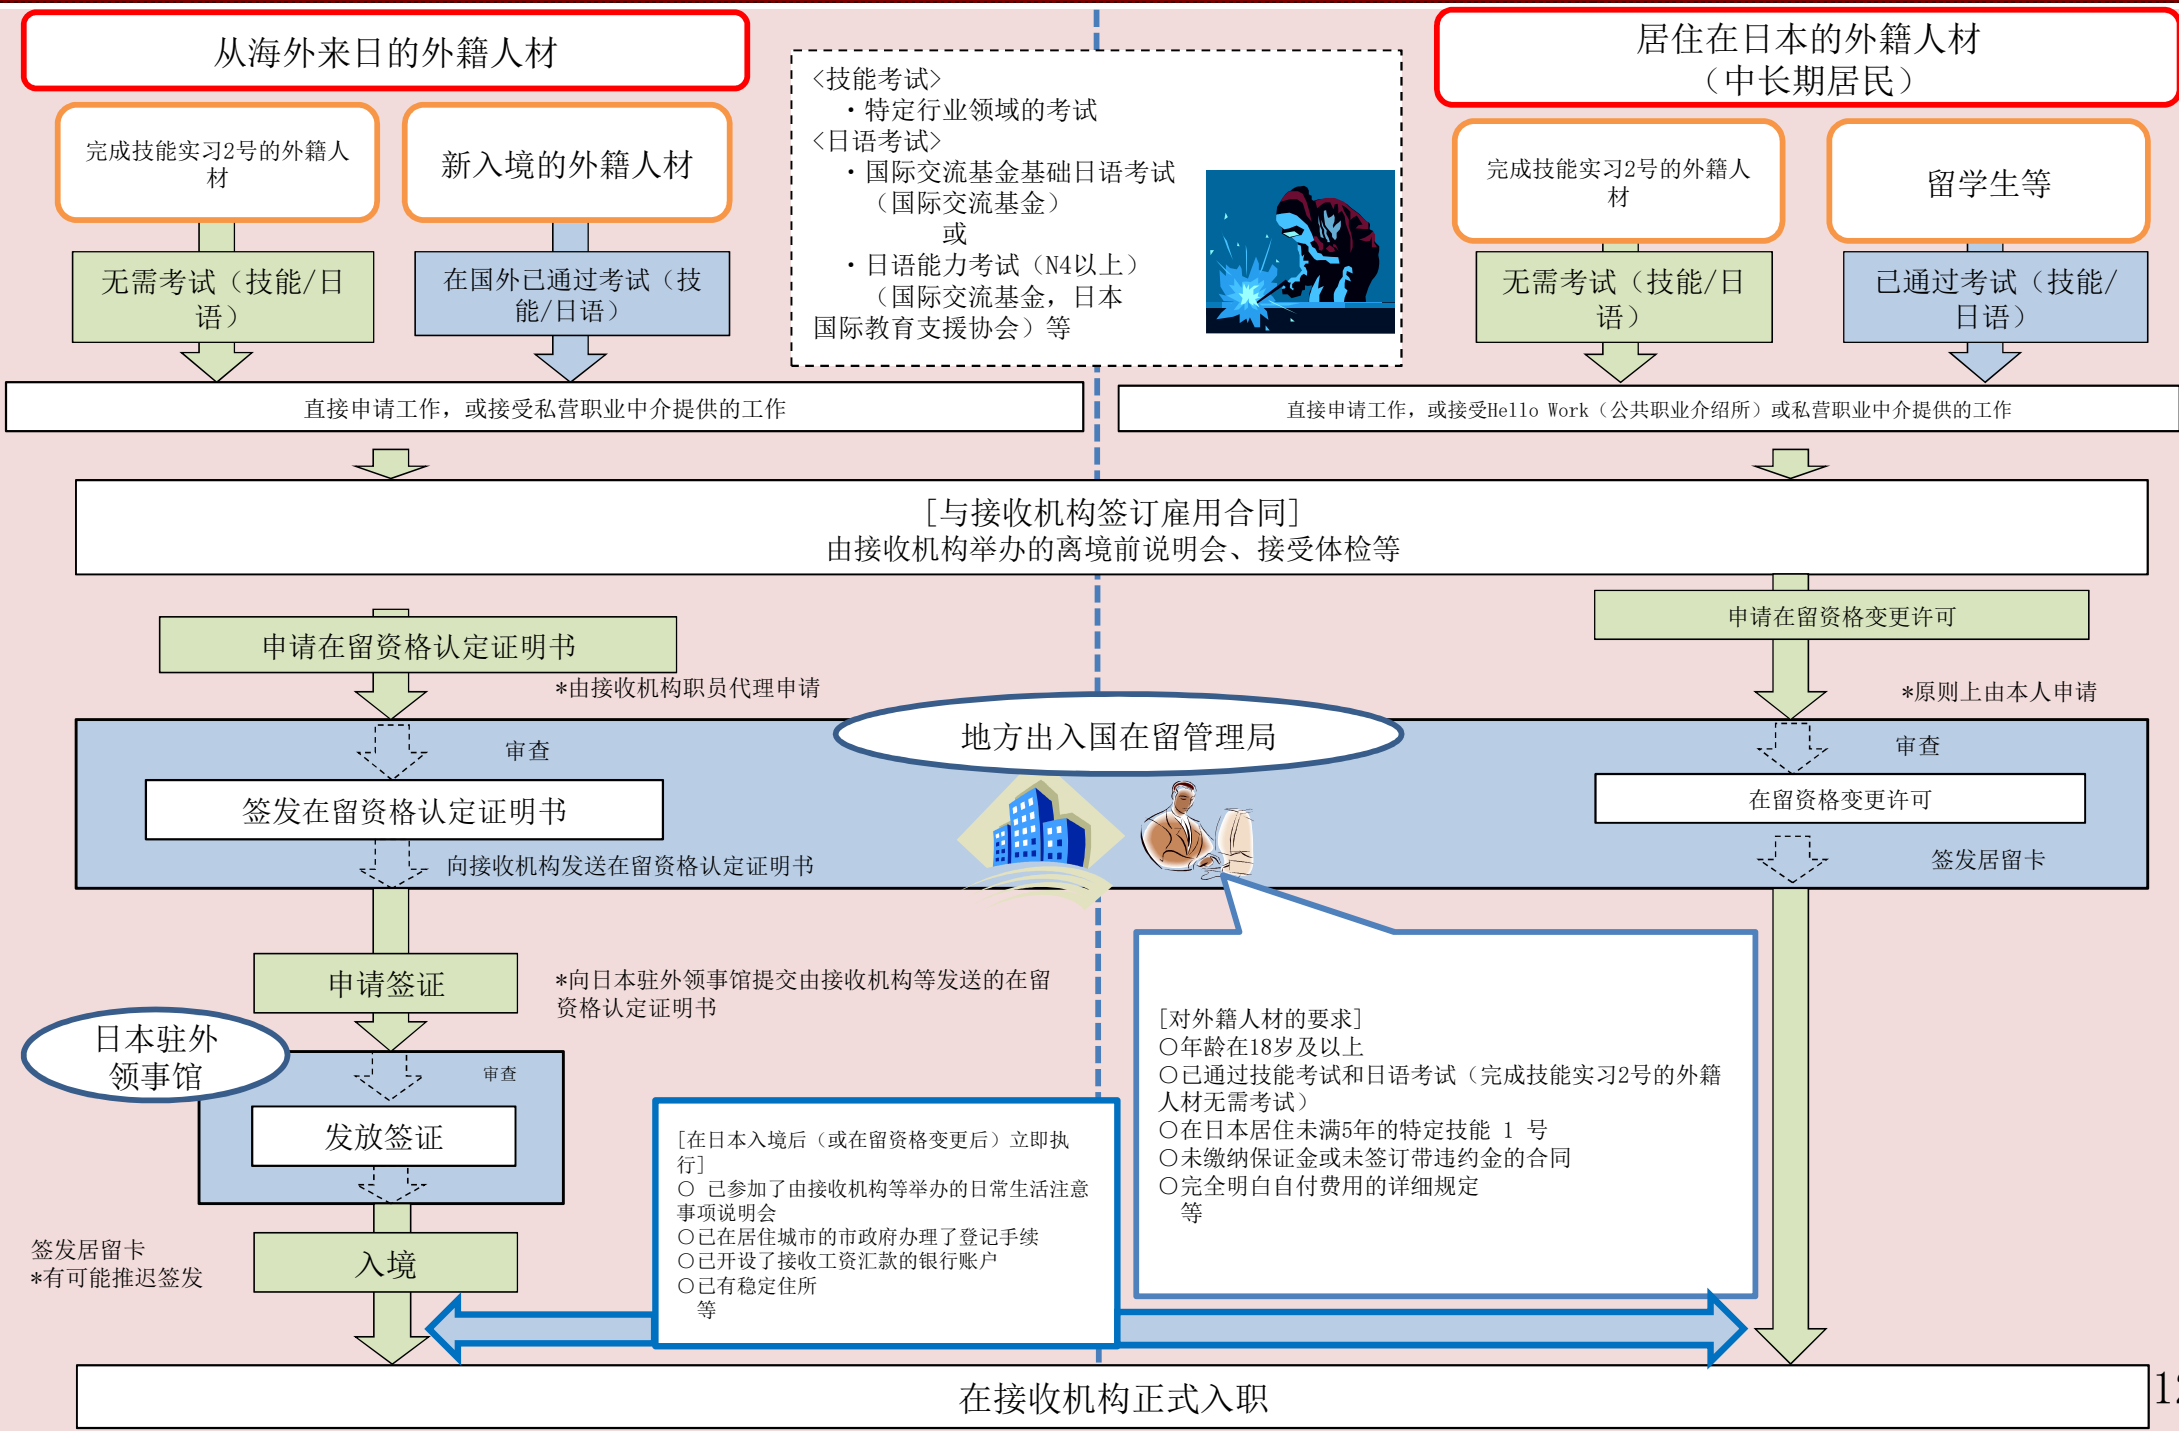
从海外来日的外籍人材

完成技能实习2号的外籍人材

新入境的外籍人材

无需考试（技能/日语）

在国外已通过考试（技能/日语）

<技能考试>
・特定行业领域的考试
<日语考试>
・国际交流基金基础日语考试（国际交流基金）
或
・日语能力考试（N4以上）（国际交流基金，日本国际教育支援协会）等

居住在日本的外籍人材（中长期居民）

完成技能实习2号的外籍人材

留学生等

无需考试（技能/日语）

已通过考试（技能/日语）

直接申请工作，或接受私营职业中介提供的工作

直接申请工作，或接受Hello Work（公共职业介绍所）或私营职业中介提供的工作

[与接收机构签订雇用合同]
由接收机构举办的离境前说明会、接受体检等

申请在留资格认定证明书

*由接收机构职员代理申请

申请在留资格变更许可

*原则上由本人申请

地方出入国在留管理局

审查

签发在留资格认定证明书

向接收机构发送在留资格认定证明书

审查

在留资格变更许可

签发居留卡

申请签证

*向日本驻外领事馆提交由接收机构等发送的在留资格认定证明书

日本驻外领事馆

审查

发放签证

签发居留卡
*有可能推迟签发

入境

[在日本入境后（或在留资格变更后）立即执行]
○ 已参加了由接收机构等举办的日常生活注意事项说明会
○已在居住城市的市政府办理了登记手续
○已开设了接收工资汇款的银行账户
○已有稳定住所
等

[对外籍人材的要求]
○年龄在18岁及以上
○已通过技能考试和日语考试（完成技能实习2号的外籍人材无需考试）
○在日本居住未满5年的特定技能 1 号
○未缴纳保证金或未签订带违约金的合同
○完全明白自付费用的详细规定
等

在接收机构正式入职

1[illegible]